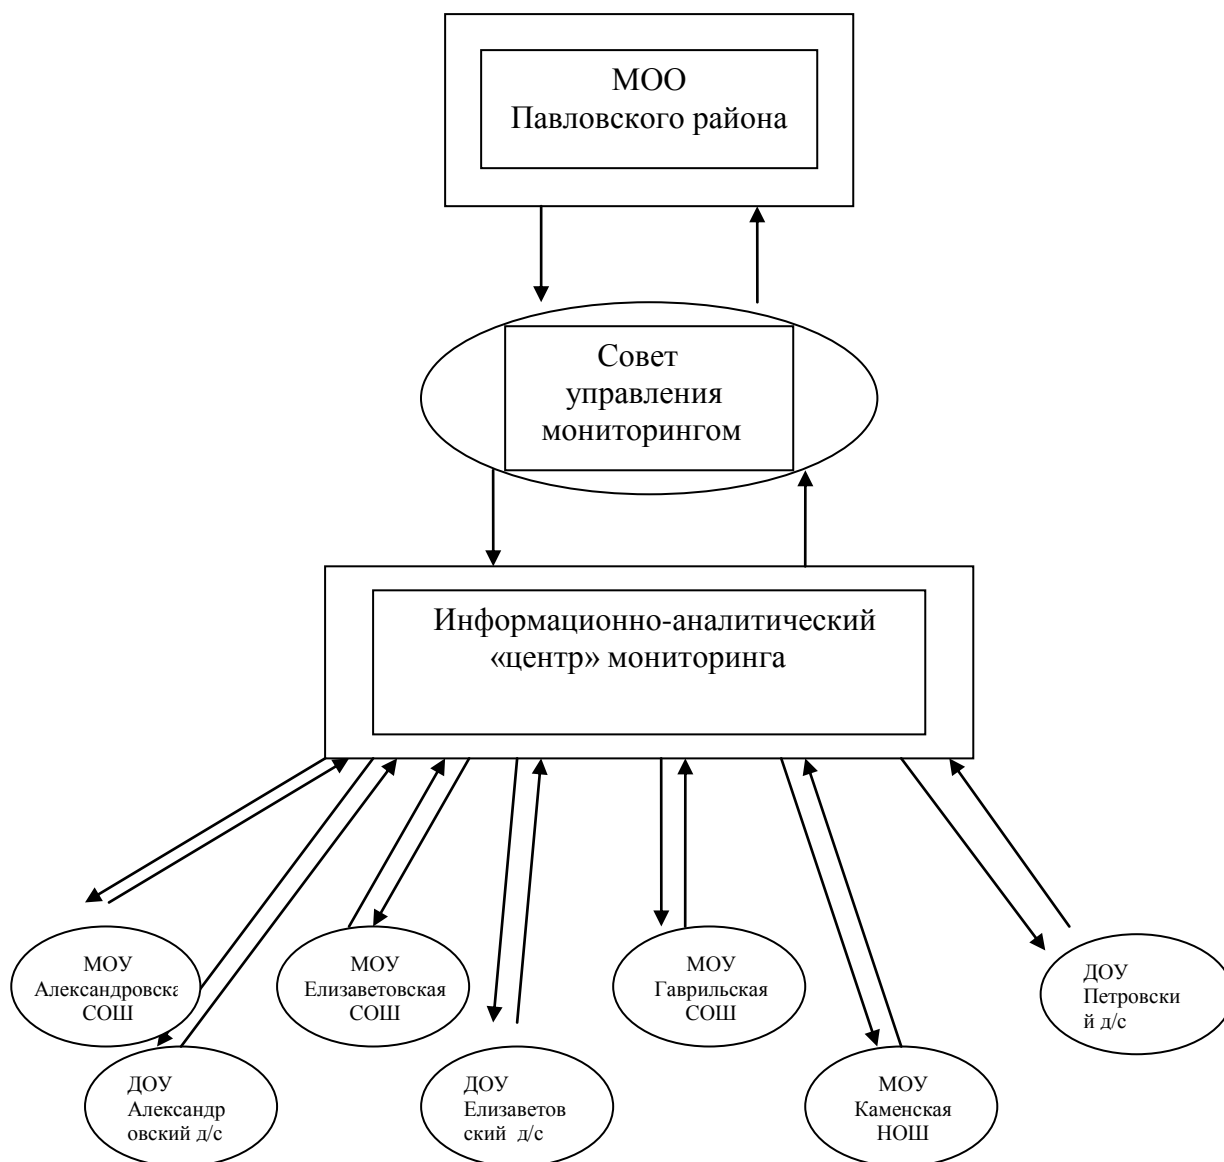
МОО
Павловского района

Совет
управления
мониторингом

Информационно-аналитический
«центр» мониторинга

МОУ
Александровска
СОШ

ДОУ
Александр
овский д/с

МОУ
Елизаветовская
СОШ

ДОУ
Елизаветов
ский д/с

МОУ
Гаврильская
СОШ

МОУ
Каменская
НОШ

ДОУ
Петровски
й д/с